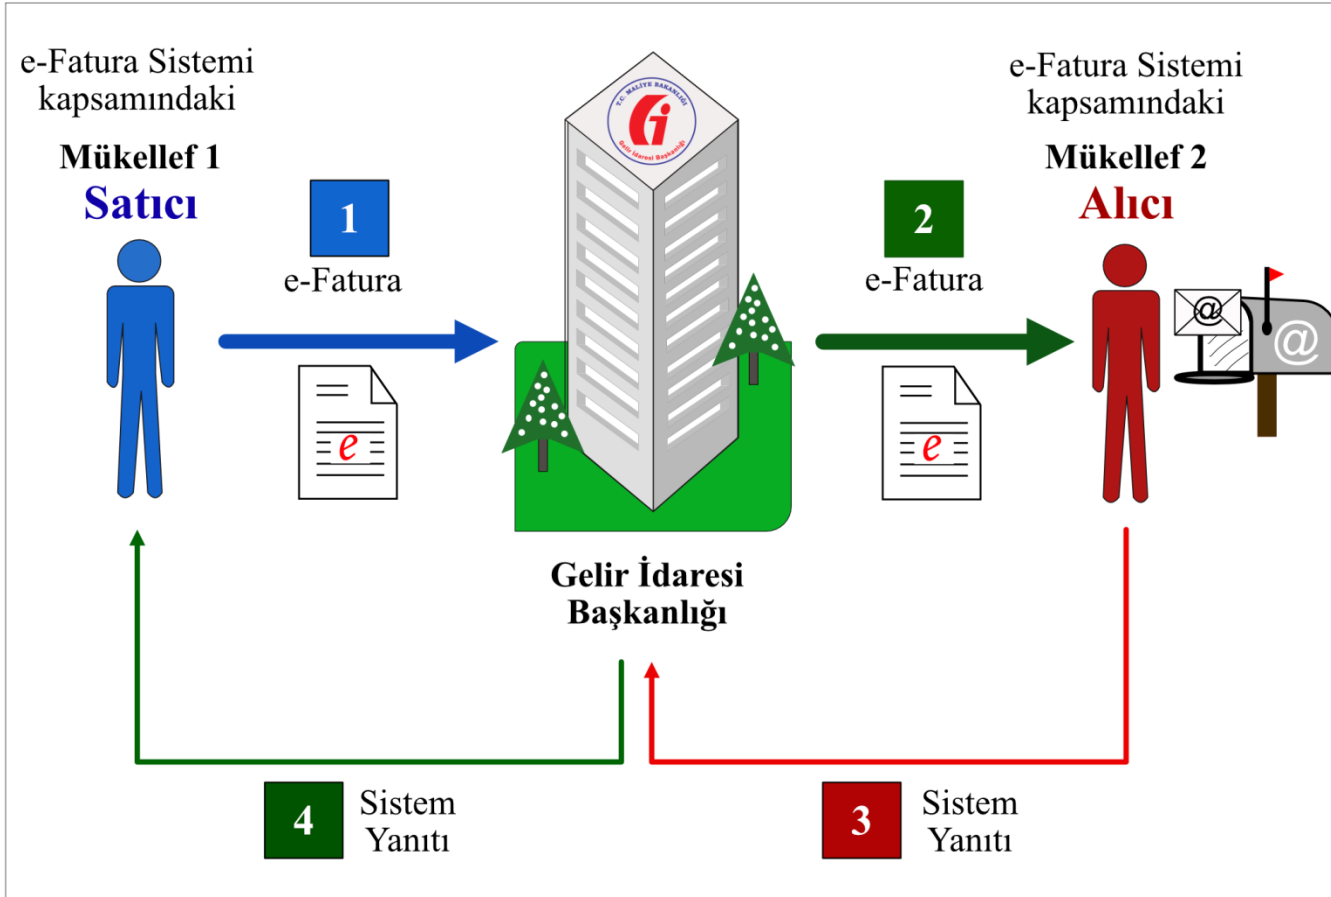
e-Fatura Sistemi kapsamındaki

Mükellef 1

Satıcı

1

e-Fatura

e

T.C. MALİYE BAKANLIĞI

Gi

Gelir İdaresi Başkanlığı

2

e-Fatura

e

e-Fatura Sistemi kapsamındaki

Mükellef 2

Alıcı

@

@

Gelir İdaresi Başkanlığı

4

Sistem Yanıtı

3

Sistem Yanıtı